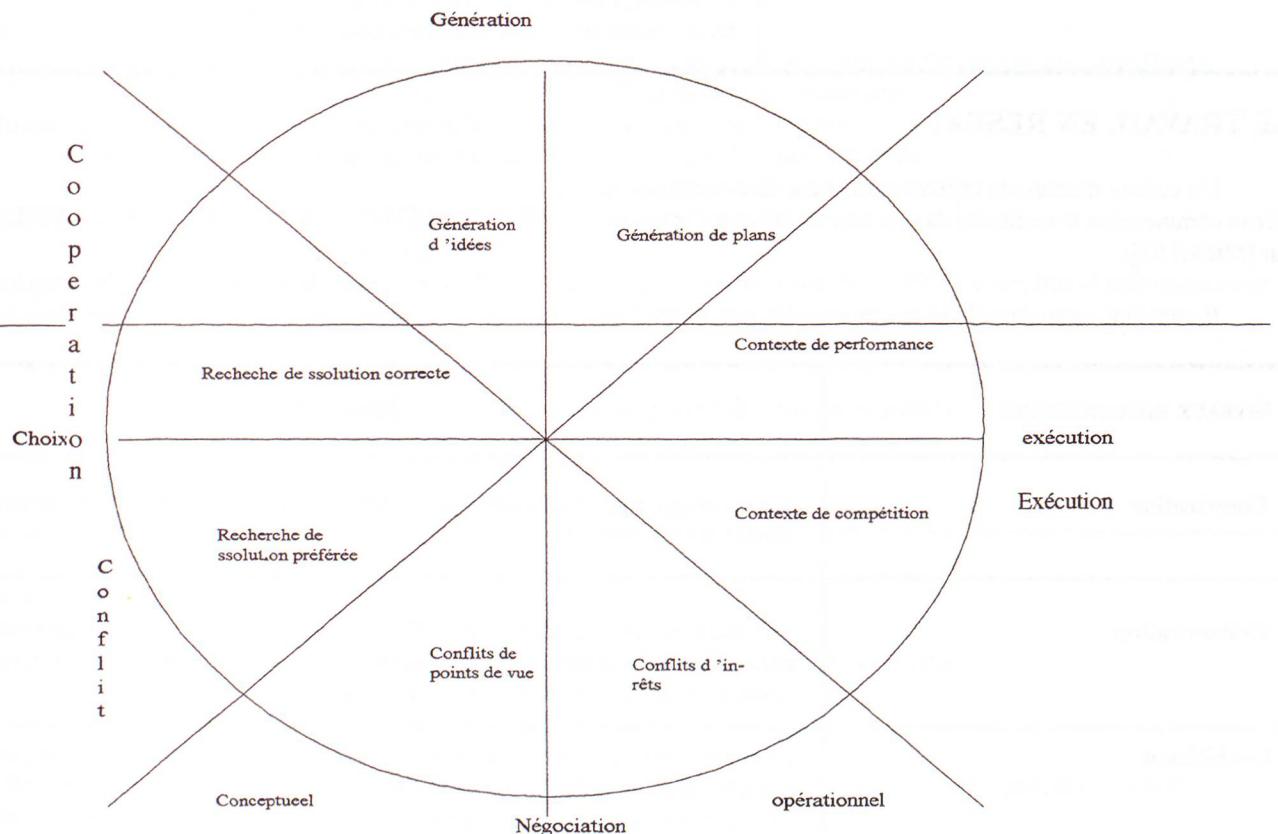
Génération

C o o p e r a t i o n

Génération d 'idées

Génération de plans

Contexte de performance

Recheche de ssolution correcte

Choix

exécution

Exécution

Recherche de ssolut.on préférée

Contexte de compétition

C o n f l i t

Conflits de points de vue

Conflits d 'in-rêts

Conceptuel

opérationnel

Négociation